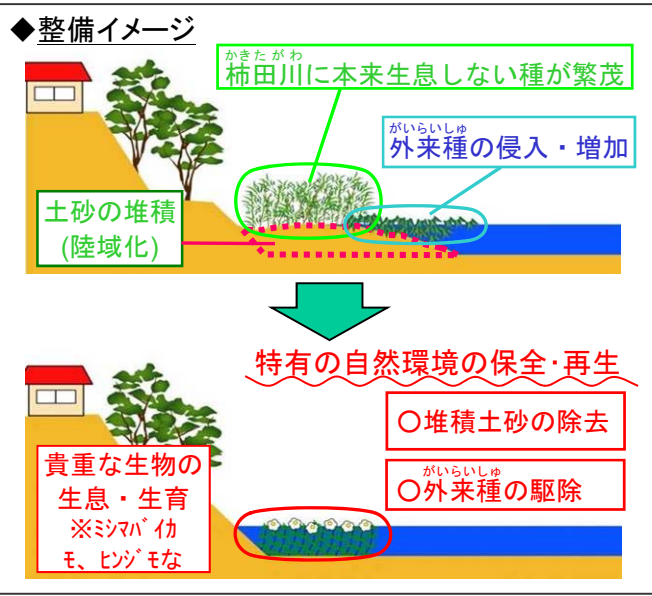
◆整備イメージ

かきたがわ
柿田川に本来生息しない種が繁茂

がいらいしゅ
外来種の侵入・増加

土砂の堆積
(陸域化)

特有の自然環境の保全･再生

○堆積土砂の除去

がいらいしゅ
○外来種の駆除

貴重な生物の
生息・生育
※ﾐｼﾏﾊﾞｲｶ
ﾓ、ﾋﾝｼﾞﾓな